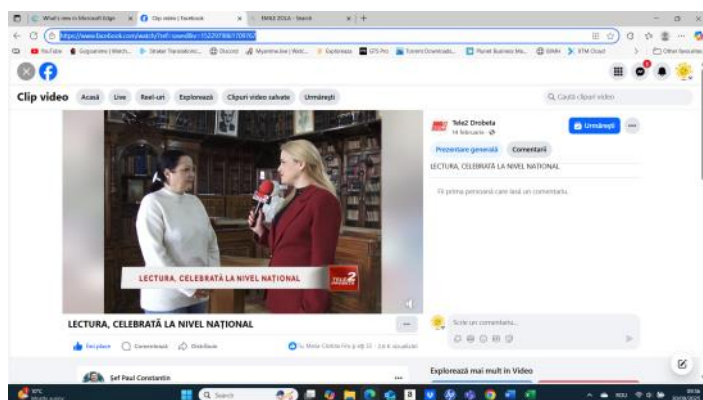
What's new in Microsoft Edge | Clip video | Facebook | EMILE ZOLA - Search

https://www.facebook.com/watch/?ref=saved&v=152297886709763

Clip video  Acasă  Live  Reel-uri  Explorează  Clipuri video salvate  Urmărești

Caută clipuri video

Tele2 Drobeta
14 februarie

Urmărești

Prezentare generală  Comentarii

LECTURA, CELEBRATĂ LA NIVEL NAȚIONAL

Fii prima persoană care lasă un comentariu.

LECTURA, CELEBRATĂ LA NIVEL NAȚIONAL

TELE 2

LECTURA, CELEBRATĂ LA NIVEL NAȚIONAL

Îmi place  Comentează  Distribuie

Scrie un comentariu...

Explorează mai mult în Video

Șef Paul Constantin

Search